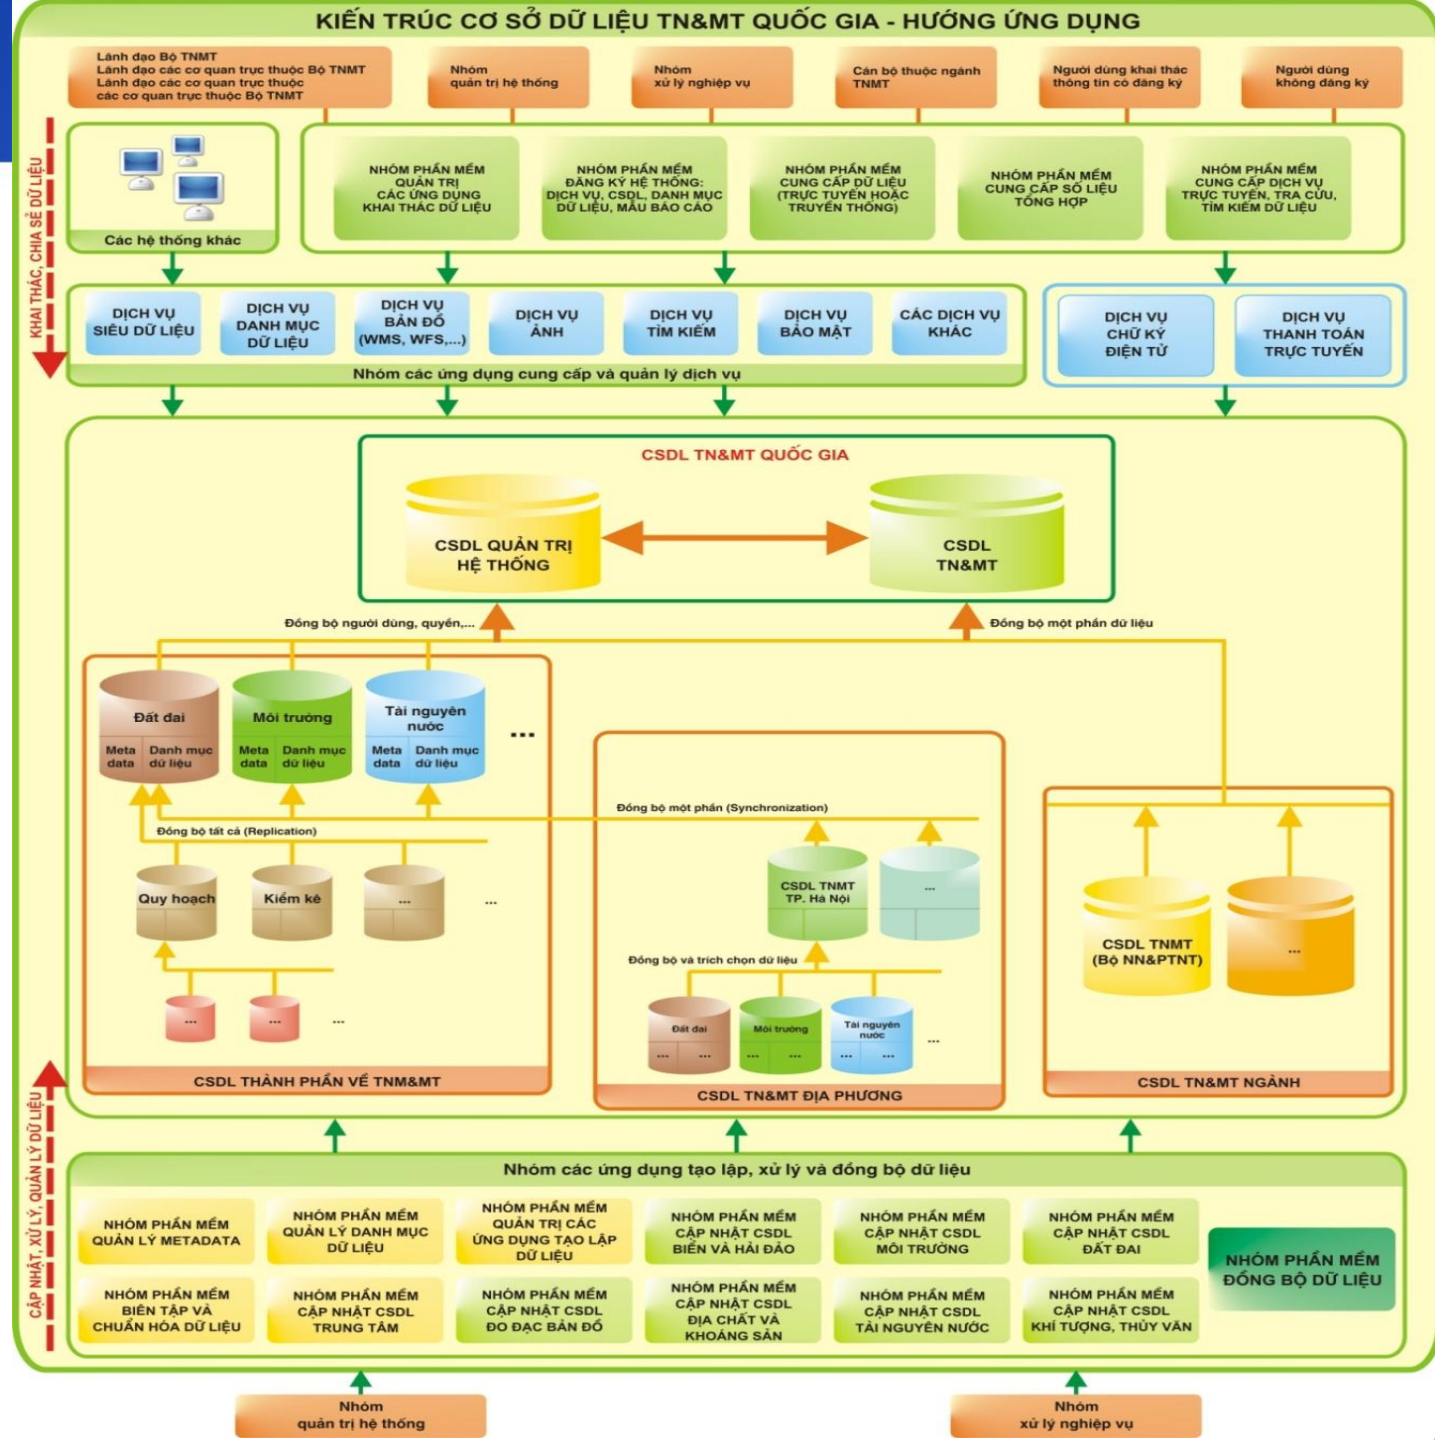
KIẾN TRÚC CƠ SỞ DỮ LIỆU TN&MT QUỐC GIA - HƯỚNG ỨNG DỤNG

Lãnh đạo Bộ TNMT
Lãnh đạo các cơ quan trực thuộc Bộ TNMT
Lãnh đạo các cơ quan trực thuộc các cơ quan trực thuộc Bộ TNMT

Nhóm quản trị hệ thống

Nhóm xử lý nghiệp vụ

Cán bộ thuộc ngành TNMT

Người dùng khai thác thông tin có đăng ký

Người dùng không đăng ký

KHAI THÁC, CHIA SẺ DỮ LIỆU

Các hệ thống khác

NHÓM PHẦN MỀM QUẢN TRỊ CÁC ỨNG DỤNG KHAI THÁC DỮ LIỆU

NHÓM PHẦN MỀM ĐĂNG KÝ HỆ THỐNG: DỊCH VỤ, CSDL, DANH MỤC DỮ LIỆU, MẪU BÁO CÁO

NHÓM PHẦN MỀM CUNG CẤP DỮ LIỆU (TRỰC TUYẾN HOẶC TRUYỀN THỐNG)

NHÓM PHẦN MỀM CUNG CẤP SỐ LIỆU TỔNG HỢP

NHÓM PHẦN MỀM CUNG CẤP DỊCH VỤ TRỰC TUYẾN, TRA CỨU, TÌM KIẾM DỮ LIỆU

DỊCH VỤ SIÊU DỮ LIỆU

DỊCH VỤ DANH MỤC DỮ LIỆU

DỊCH VỤ BẢN ĐỒ (WMS, WFS,...)

DỊCH VỤ ẢNH

DỊCH VỤ TÌM KIẾM

DỊCH VỤ BẢO MẬT

CÁC DỊCH VỤ KHÁC

Nhóm các ứng dụng cung cấp và quản lý dịch vụ

DỊCH VỤ CHỮ KÝ ĐIỆN TỬ

DỊCH VỤ THANH TOÁN TRỰC TUYẾN

CSDL TN&MT QUỐC GIA

CSDL QUẢN TRỊ HỆ THỐNG

CSDL TN&MT

Đồng bộ người dùng, quyền,...

Đồng bộ một phần dữ liệu

Đất đai
Meta data | Danh mục dữ liệu

Môi trường
Meta data | Danh mục dữ liệu

Tài nguyên nước
Meta data | Danh mục dữ liệu

...

Đồng bộ tất cả (Replication)

Quy hoạch

Kiểm kê

...

...

...

...

...

CSDL THÀNH PHẦN VỀ TNM&MT

Đồng bộ một phần (Synchronization)

CSDL TNMT TP. Hà Nội

...

Đồng bộ và trích chọn dữ liệu

Đất đai
... ...

Môi trường
... ...

Tài nguyên nước
... ...

...

CSDL TN&MT ĐỊA PHƯƠNG

CSDL TNMT (Bộ NN&PTNT)

...

CSDL TN&MT NGÀNH

CẬP NHẬT, XỬ LÝ, QUẢN LÝ DỮ LIỆU

Nhóm các ứng dụng tạo lập, xử lý và đồng bộ dữ liệu

NHÓM PHẦN MỀM QUẢN LÝ METADATA

NHÓM PHẦN MỀM QUẢN LÝ DANH MỤC DỮ LIỆU

NHÓM PHẦN MỀM QUẢN TRỊ CÁC ỨNG DỤNG TẠO LẬP DỮ LIỆU

NHÓM PHẦN MỀM CẬP NHẬT CSDL BIỂN VÀ HẢI ĐẢO

NHÓM PHẦN MỀM CẬP NHẬT CSDL MÔI TRƯỜNG

NHÓM PHẦN MỀM CẬP NHẬT CSDL ĐẤT ĐAI

NHÓM PHẦN MỀM ĐỒNG BỘ DỮ LIỆU

NHÓM PHẦN MỀM BIÊN TẬP VÀ CHUẨN HÓA DỮ LIỆU

NHÓM PHẦN MỀM CẬP NHẬT CSDL TRUNG TÂM

NHÓM PHẦN MỀM CẬP NHẬT CSDL ĐO ĐẠC BẢN ĐỒ

NHÓM PHẦN MỀM CẬP NHẬT CSDL ĐỊA CHẤT VÀ KHOÁNG SẢN

NHÓM PHẦN MỀM CẬP NHẬT CSDL TÀI NGUYÊN NƯỚC

NHÓM PHẦN MỀM CẬP NHẬT CSDL KHÍ TƯỢNG, THỦY VĂN

Nhóm quản trị hệ thống

Nhóm xử lý nghiệp vụ